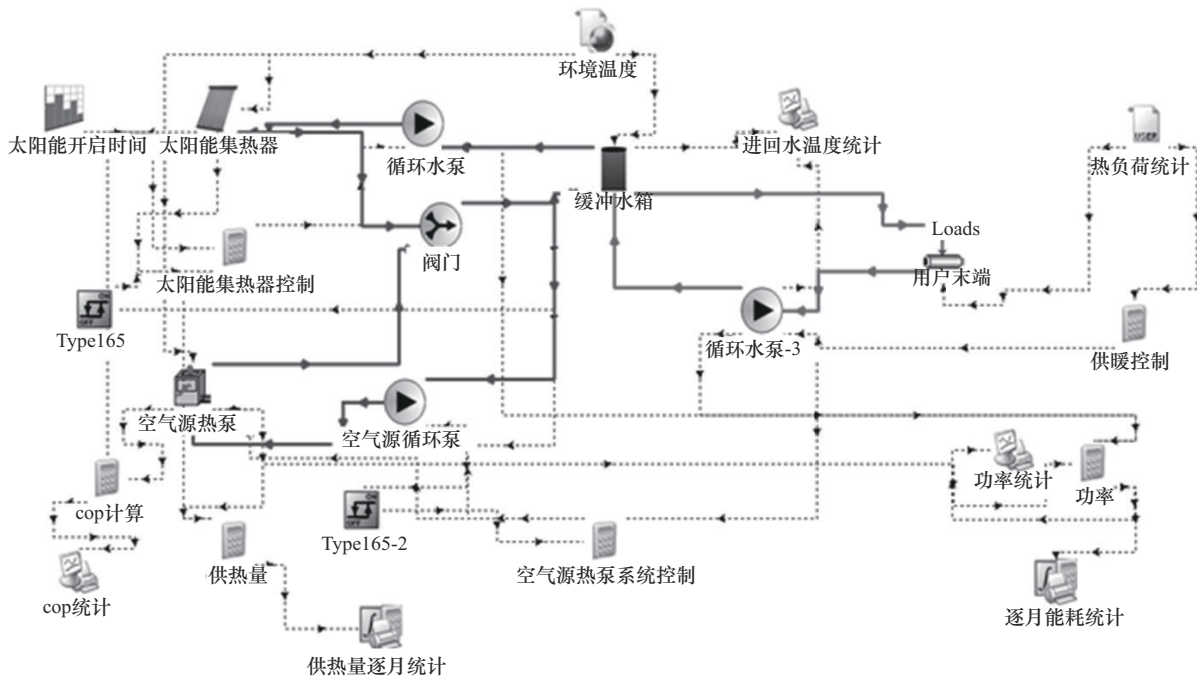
环境温度

太阳能开启时间
太阳能集热器
循环水泵
进回水温度统计
热负荷统计
缓冲水箱
Loads
阀门
用户末端
太阳能集热器控制
Type165
循环水泵-3
供暖控制
空气源热泵
空气源循环泵
功率统计
功率
cop计算
Type165-2
供热量
空气源热泵系统控制
cop统计
逐月能耗统计
供热量逐月统计